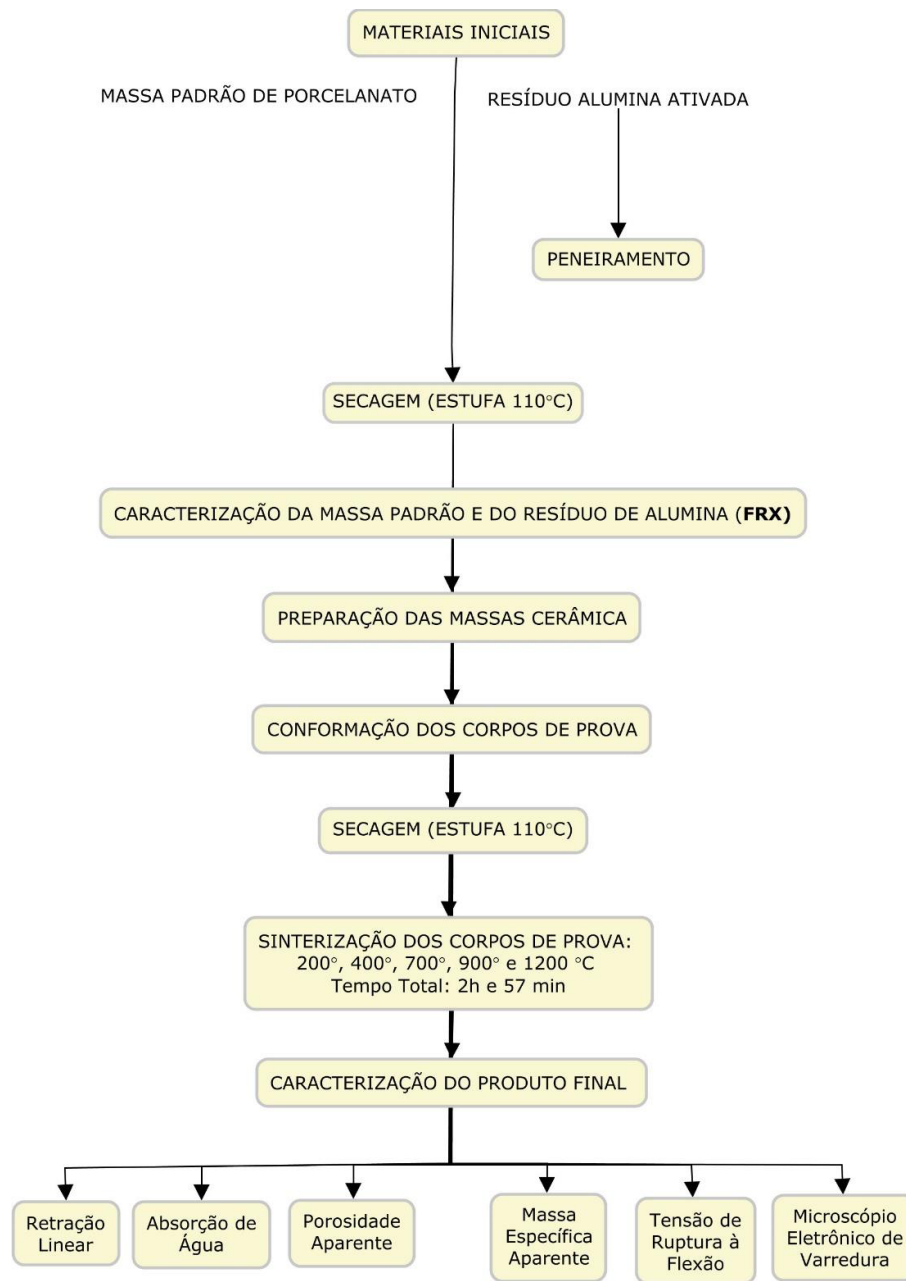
MATERIAIS INICIAIS

MASSA PADRÃO DE PORCELANATO

RESÍDUO ALUMINA ATIVADA

PENEIRAMENTO

SECAGEM (ESTUFA 110°C)

CARACTERIZAÇÃO DA MASSA PADRÃO E DO RESÍDUO DE ALUMINA (**FRX)**

PREPARAÇÃO DAS MASSAS CERÂMICA

CONFORMAÇÃO DOS CORPOS DE PROVA

SECAGEM (ESTUFA 110°C)

SINTERIZAÇÃO DOS CORPOS DE PROVA:
200°, 400°, 700°, 900° e 1200 °C
Tempo Total: 2h e 57 min

CARACTERIZAÇÃO DO PRODUTO FINAL

Retração Linear

Absorção de Água

Porosidade Aparente

Massa Específica Aparente

Tensão de Ruptura à Flexão

Microscópio Eletrônico de Varredura